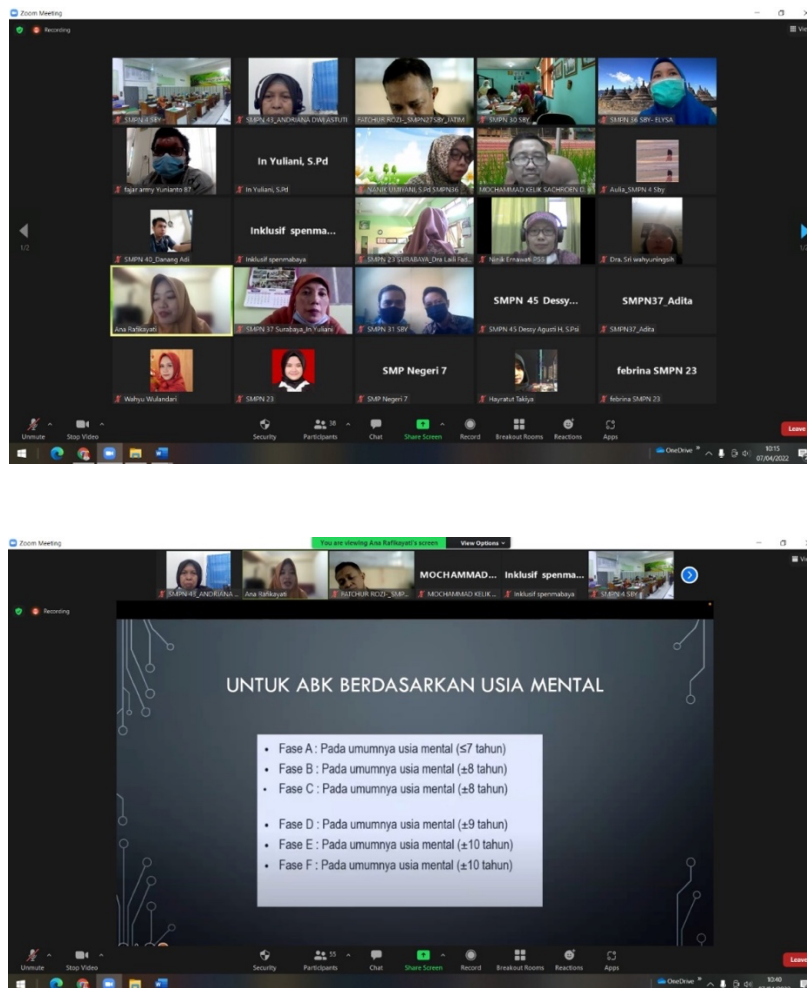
Zoom Meeting

Recording

SMPN 4 SBY | SMPN 43_ANDRIANA DWIASTUTI | FATCHUR ROZI - SMPN27SBY_JATIM | SMPN 30 SBY | SMPN 36 SBY - ELYSA

Fajar army Yunianto 87 | In Yuliani, S.Pd | NANIK UMIYANI,S.Pd.SMPN36 | MOCHAMMAD KELIK SACHRONI D. | Aulia_SMPN 4 Sby

In Yuliani, S.Pd

SMPN 40_Danang Adi | Inklusif spenmabaya | SMPN 23 SURABAYA_Dra Laili Fat... | Ninik Ernawati PS5 | Dra. Sri wahyuningsih

Inklusif spenma...

Ana Rafikayati | SMPN 37 Surabaya_In Yuliani | SMPN 31 SBY | SMPN 45 Dessy Agusti H, S.Psi | SMPN37_Adita

SMPN 45 Dessy...

SMPN37_Adita

Wahyu Wulandari | SMPN 23 | SMP Negeri 7 | Hayratul Takiya | febrina SMPN 23

SMP Negeri 7

febrina SMPN 23

1/2

Unmute | Stop Video | Security | Participants 38 | Chat | Share Screen | Record | Breakout Rooms | Reactions | Apps | Leave

OneDrive | 10:15 07/04/2022

Zoom Meeting

You are viewing Ana Rafikayati's screen | View Options

SMPN 43_ANDRIANA... | Ana Rafikayati | FATCHUR ROZI - SMP... | MOCHAMMAD KELIK... | Inklusif spenmabaya | SMPN 4 SBY

MOCHAMMAD...

Inklusif spenma...

Recording

UNTUK ABK BERDASARKAN USIA MENTAL

• Fase A : Pada umumnya usia mental (≤7 tahun)
• Fase B : Pada umumnya usia mental (±8 tahun)
• Fase C : Pada umumnya usia mental (±8 tahun)
• Fase D : Pada umumnya usia mental (±9 tahun)
• Fase E : Pada umumnya usia mental (±10 tahun)
• Fase F : Pada umumnya usia mental (±10 tahun)

Unmute | Stop Video | Security | Participants 35 | Chat | Share Screen | Record | Breakout Rooms | Reactions | Apps | Leave

OneDrive | 10:40